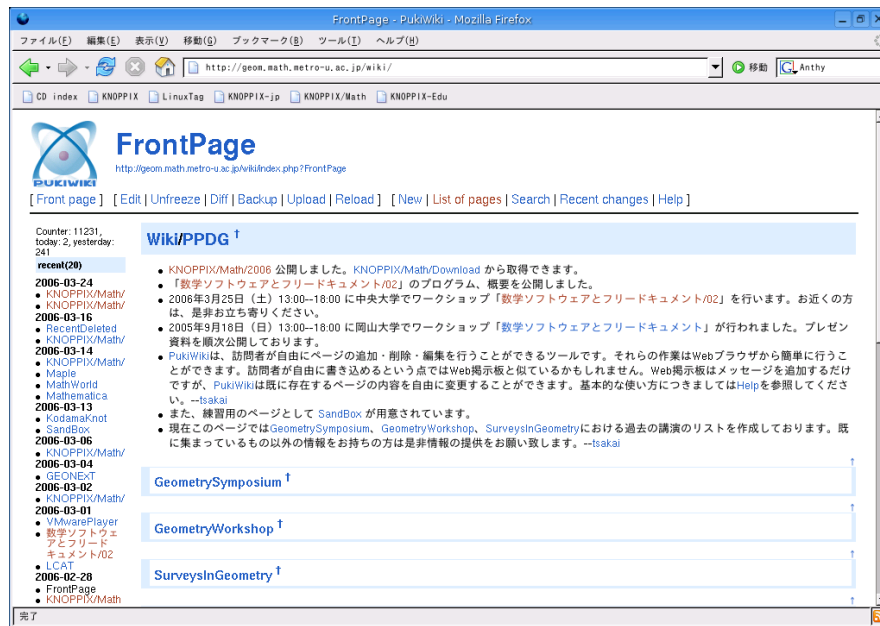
FrontPage - PukiWiki - Mozilla Firefox

ファイル(F) 編集(E) 表示(V) 移動(G) ブックマーク(B) ツール(T) ヘルプ(H)

http://geom.math.metro-u.ac.jp/wiki/

移動 Anthy

CD index KNOPPIX LinuxTag KNOPPIX-jp KNOPPIX/Math KNOPPIX-Edu

PUKIWIKI

FrontPage

http://geom.math.metro-u.ac.jp/wiki/index.php?FrontPage

[ Front page ] [ Edit | Unfreeze | Diff | Backup | Upload | Reload ] [ New | List of pages | Search | Recent changes | Help ]

Counter: 11231, today: 2, yesterday: 241

recent(20)

2006-03-24
- KNOPPIX/Math/
- KNOPPIX/Math/
2006-03-16
- RecentDeleted
- KNOPPIX/Math/
2006-03-14
- KNOPPIX/Math/
- Maple
- MathWorld
- Mathematica
2006-03-13
- KodamaKnot
- SandBox
2006-03-06
- KNOPPIX/Math/
2006-03-04
- GEONExT
2006-03-02
- KNOPPIX/Math/
2006-03-01
- VMwarePlayer
- 数学ソフトウェアとフリードキュメント/02
- LCAT
2006-02-28
- FrontPage
- KNOPPIX/Math

Wiki/PPDG †

- KNOPPIX/Math/2006 公開しました。KNOPPIX/Math/Download から取得できます。
- 「数学ソフトウェアとフリードキュメント/02」のプログラム、概要を公開しました。
- 2006年3月25日（土）13:00--18:00 に中央大学でワークショップ「数学ソフトウェアとフリードキュメント/02」を行います。お近くの方は、是非お立ち寄りください。
- 2005年9月18日（日）13:00--18:00 に岡山大学でワークショップ「数学ソフトウェアとフリードキュメント」が行われました。プレゼン資料を順次公開しております。
- PukiWikiは、訪問者が自由にページの追加・削除・編集を行うことができるツールです。それらの作業はWebブラウザから簡単に行うことができます。訪問者が自由に書き込めるという点ではWeb掲示板と似ているかもしれません。Web掲示板はメッセージを追加するだけですが、PukiWikiは既に存在するページの内容を自由に変更することができます。基本的な使い方につきましてはHelpを参照してください。--tsakai
- また、練習用のページとして SandBox が用意されています。
- 現在このページではGeometrySymposium、GeometryWorkshop、SurveysInGeometryにおける過去の講演のリストを作成しております。既に集まっているもの以外の情報をお持ちの方は是非情報の提供をお願い致します。--tsakai

GeometrySymposium †

GeometryWorkshop †

SurveysInGeometry †

完了